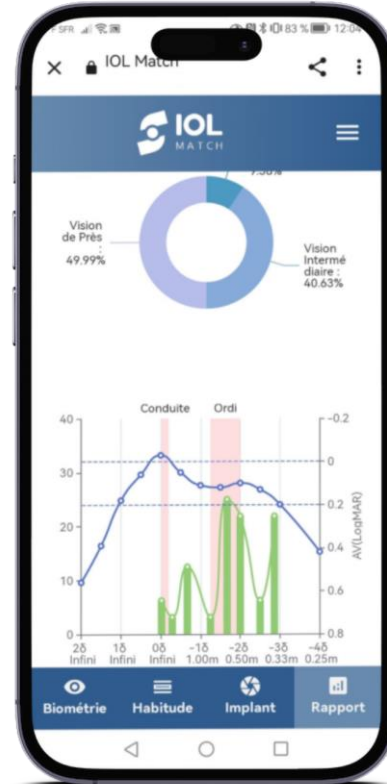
SFR 83 % 12:04

IOL Match

IOL MATCH

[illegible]%

Vision de Près : 49.99%

Vision Intermédiaire : 40.63%

Conduite

Ordi

40
30
20
10
0

-0.2
0
0.2
0.4
0.6
0.8

AV(LogMAR)

2δ Infini
1δ Infini
0δ Infini
-1δ 1.00m
-2δ 0.50m
-3δ 0.33m
-4δ 0.25m

Biométrie
Habitude
Implant
Rapport